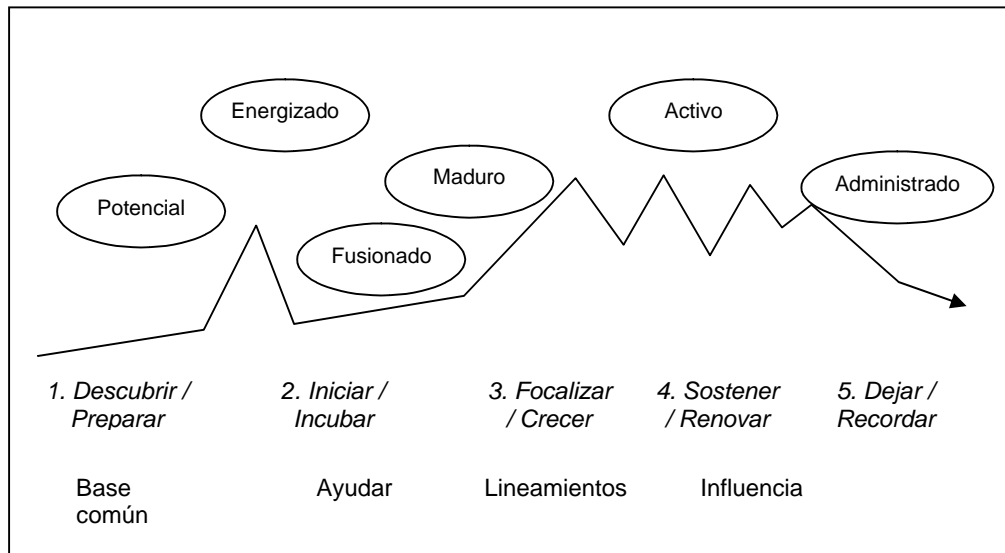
Energizado

Activo

Maduro

Potencial

Administrado

Fusionado

1. Descubrir / Preparar

2. Iniciar / Incubar

3. Focalizar / Crecer

4. Sostener / Renovar

5. Dejar / Recordar

Base común

Ayudar

Lineamientos

Influencia